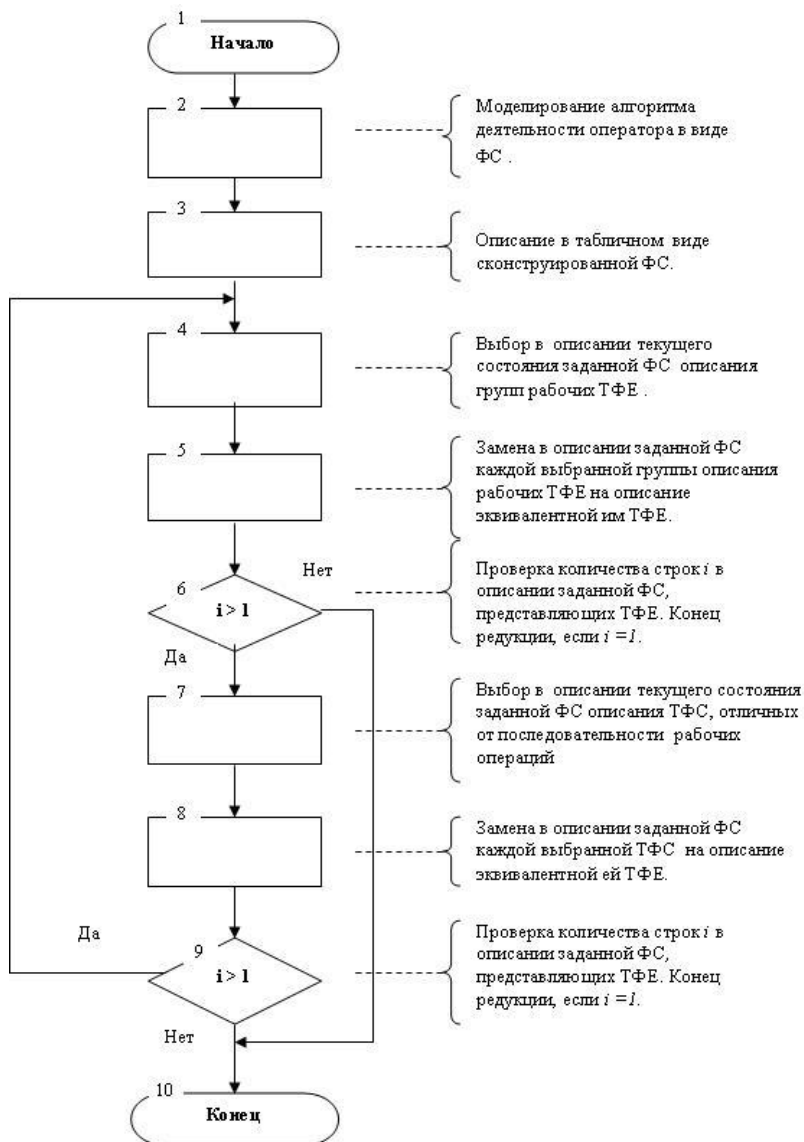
1
Начало

2

Моделирование алгоритма деятельности оператора в виде ФС .

3

Описание в табличном виде сконструированной ФС.

4

Выбор в описании текущего состояния заданной ФС описания групп рабочих ТФЕ .

5

Замена в описании заданной ФС каждой выбранной группы описания рабочих ТФЕ на описание эквивалентной им ТФЕ.

Нет
6
i > 1

Проверка количества строк $i$ в описании заданной ФС, представляющих ТФЕ. Конец редукции, если $i = 1$.

Да

7

Выбор в описании текущего состояния заданной ФС описания ТФС, отличных от последовательности рабочих операций

8

Замена в описании заданной ФС каждой выбранной ТФС на описание эквивалентной ей ТФЕ.

Да
9
i > 1

Проверка количества строк $i$ в описании заданной ФС, представляющих ТФЕ. Конец редукции, если $i = 1$.

Нет

10
Конец